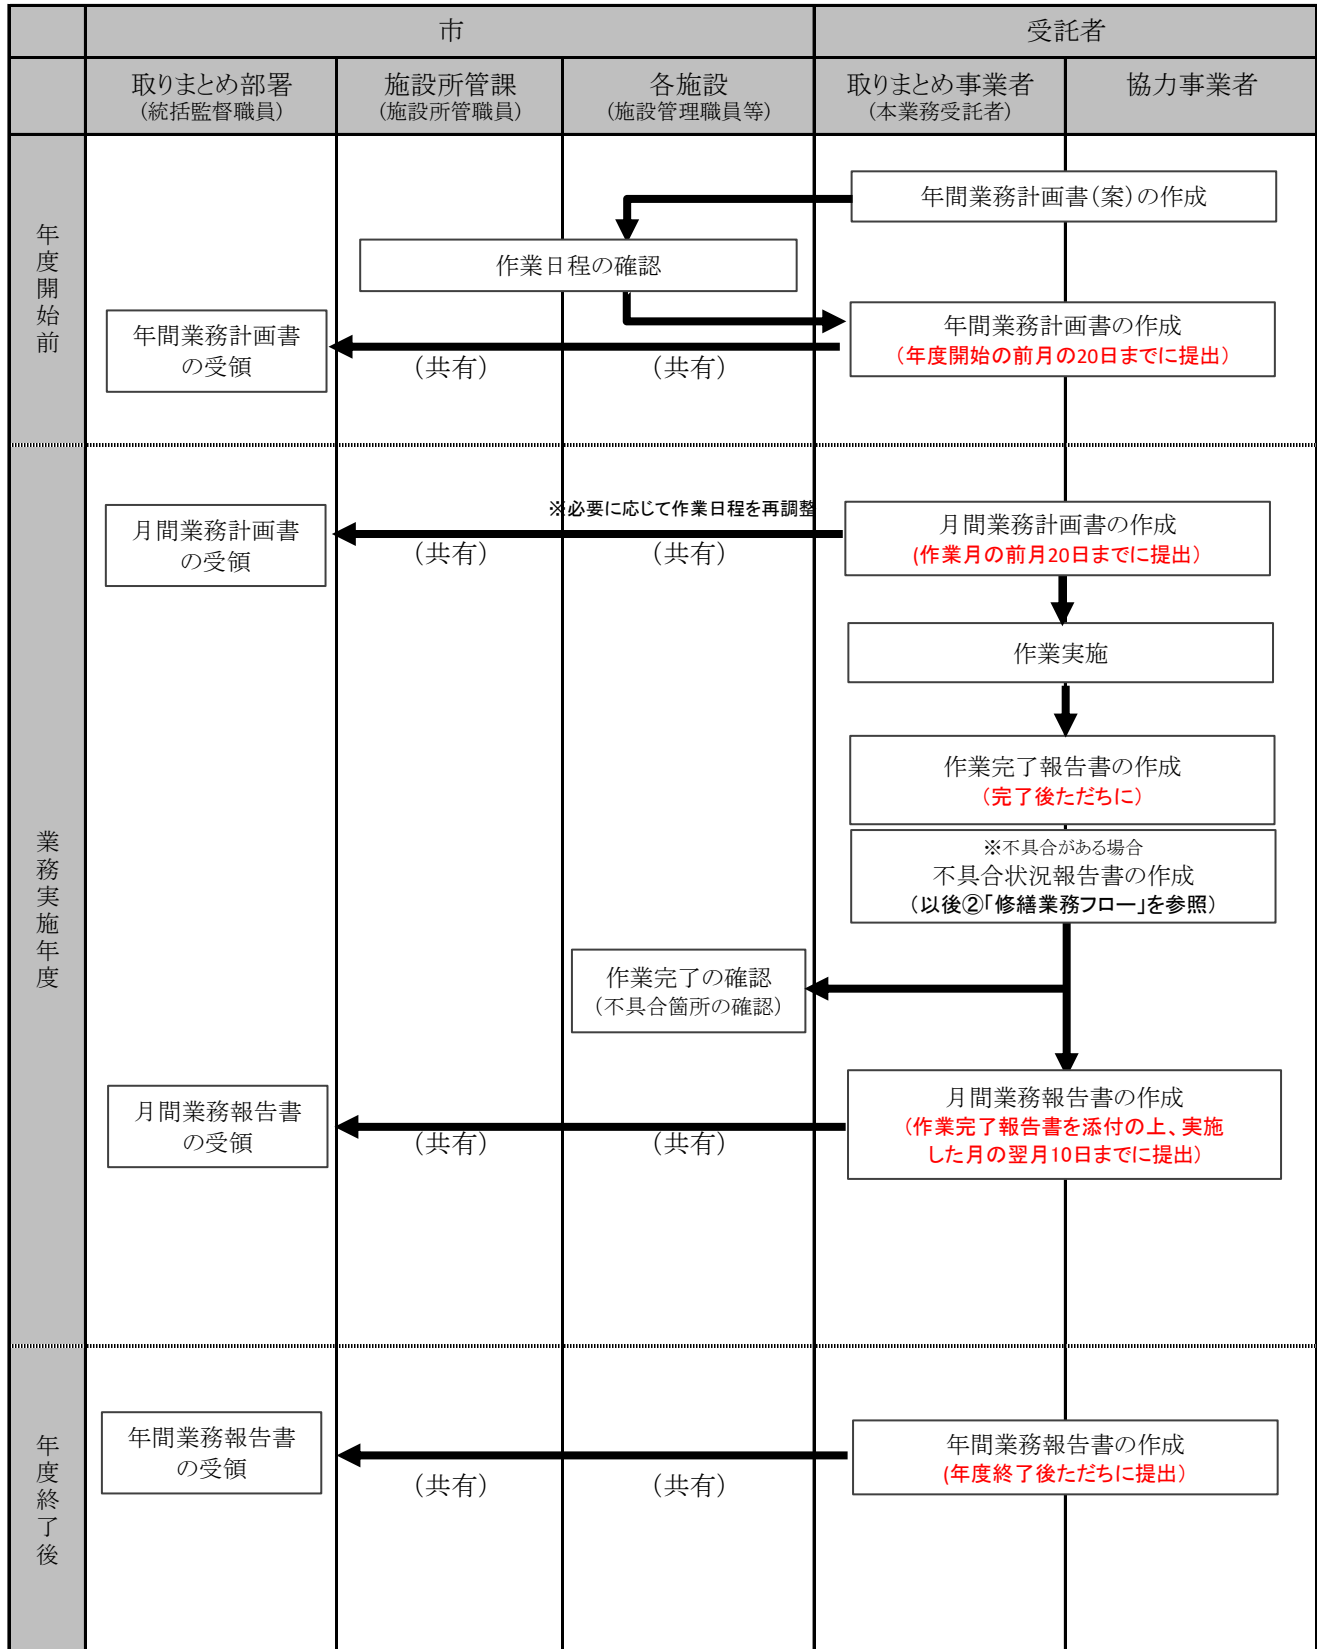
| | 市 | | | 受託者 | |
|---|---|---|---|---|---|
| | 取りまとめ部署（統括監督職員） | 施設所管課（施設所管職員） | 各施設（施設管理職員等） | 取りまとめ事業者（本業務受託者） | 協力事業者 |

年度開始前

年間業務計画書（案）の作成

作業日程の確認

年間業務計画書の作成（年度開始の前月の20日までに提出）

年間業務計画書の受領

（共有）

（共有）

業務実施年度

※必要に応じて作業日程を再調整

月間業務計画書の作成（作業月の前月20日までに提出）

月間業務計画書の受領

（共有）

（共有）

作業実施

作業完了報告書の作成（完了後ただちに）

※不具合がある場合
不具合状況報告書の作成
（以後②「修繕業務フロー」を参照）

作業完了の確認（不具合箇所の確認）

月間業務報告書の作成（作業完了報告書を添付の上、実施した月の翌月10日までに提出）

月間業務報告書の受領

（共有）

（共有）

年度終了後

年間業務報告書の作成（年度終了後ただちに提出）

年間業務報告書の受領

（共有）

（共有）